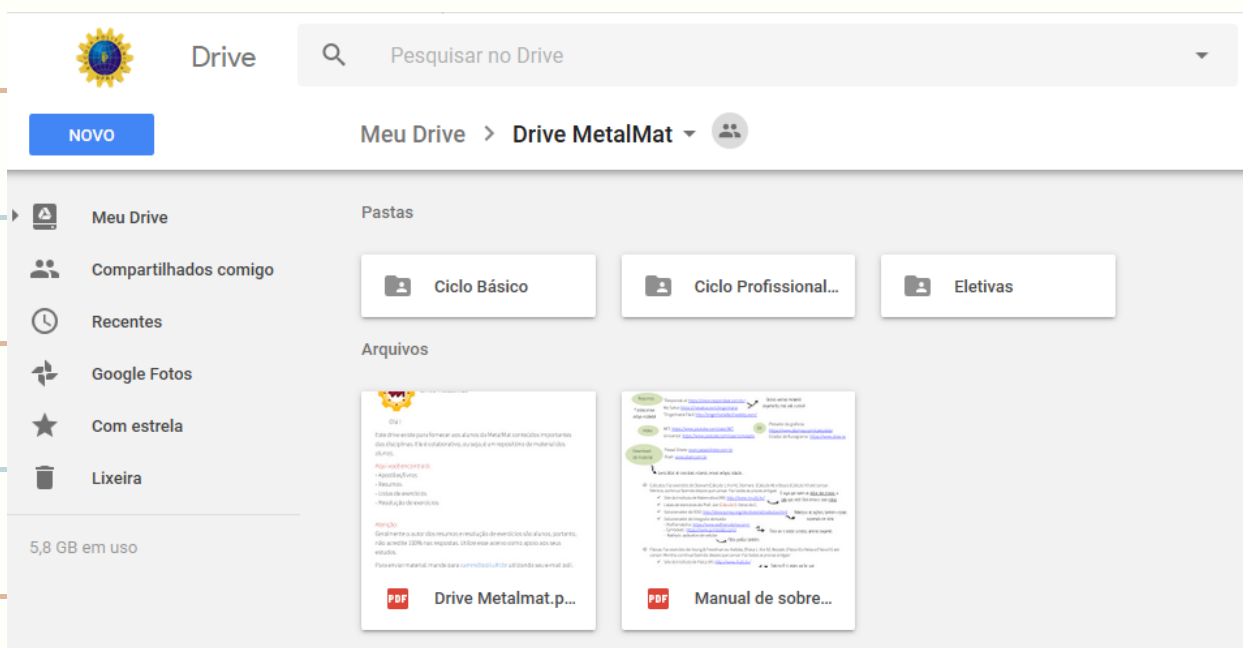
Drive

Pesquisar no Drive

NOVO

Meu Drive > Drive MetalMat

Meu Drive
Compartilhados comigo
Recentes
Google Fotos
Com estrela
Lixeira

5,8 GB em uso

Pastas

Ciclo Básico
Ciclo Profissional...
Eletivas

Arquivos

Olá !

Este drive existe para fornecer aos alunos da MetalMat conteúdos importantes das disciplinas. É colaborativo, ou seja é um repositório de material dos alunos.

Aqui você encontrará:
- Apostilas/Livros
- Resumos
- Listas de exercícios
- Resolução de exercícios

Atenção
Geralmente o autor dos resumos e resolução de exercícios são alunos, portanto, não acredite 100% nas respostas. Utilize esse acervo como apoio aos seus estudos.

Para enviar material, mande para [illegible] utilizando seu e-mail aluno.

Drive Metalmat.p...

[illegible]

Manual de sobre...